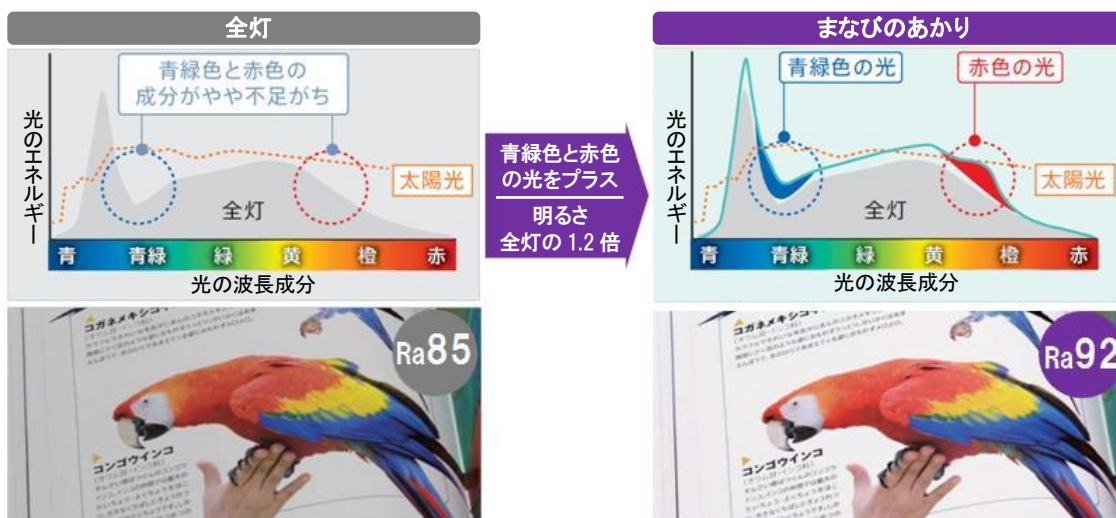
全灯

青緑色と赤色の成分がやや不足がち

光のエネルギー

太陽光

全灯

| 青 | 青緑 | 緑 | 黄 | 橙 | 赤 |
|---|---|---|---|---|---|

光の波長成分

コガネメキシコ

コンゴウインコ

Ra85

青緑色と赤色の光をプラス

明るさ全灯の 1.2 倍

まなびのあかり

青緑色の光

赤色の光

光のエネルギー

太陽光

全灯

| 青 | 青緑 | 緑 | 黄 | 橙 | 赤 |
|---|---|---|---|---|---|

光の波長成分

コガネメキシコ

コンゴウインコ

Ra92